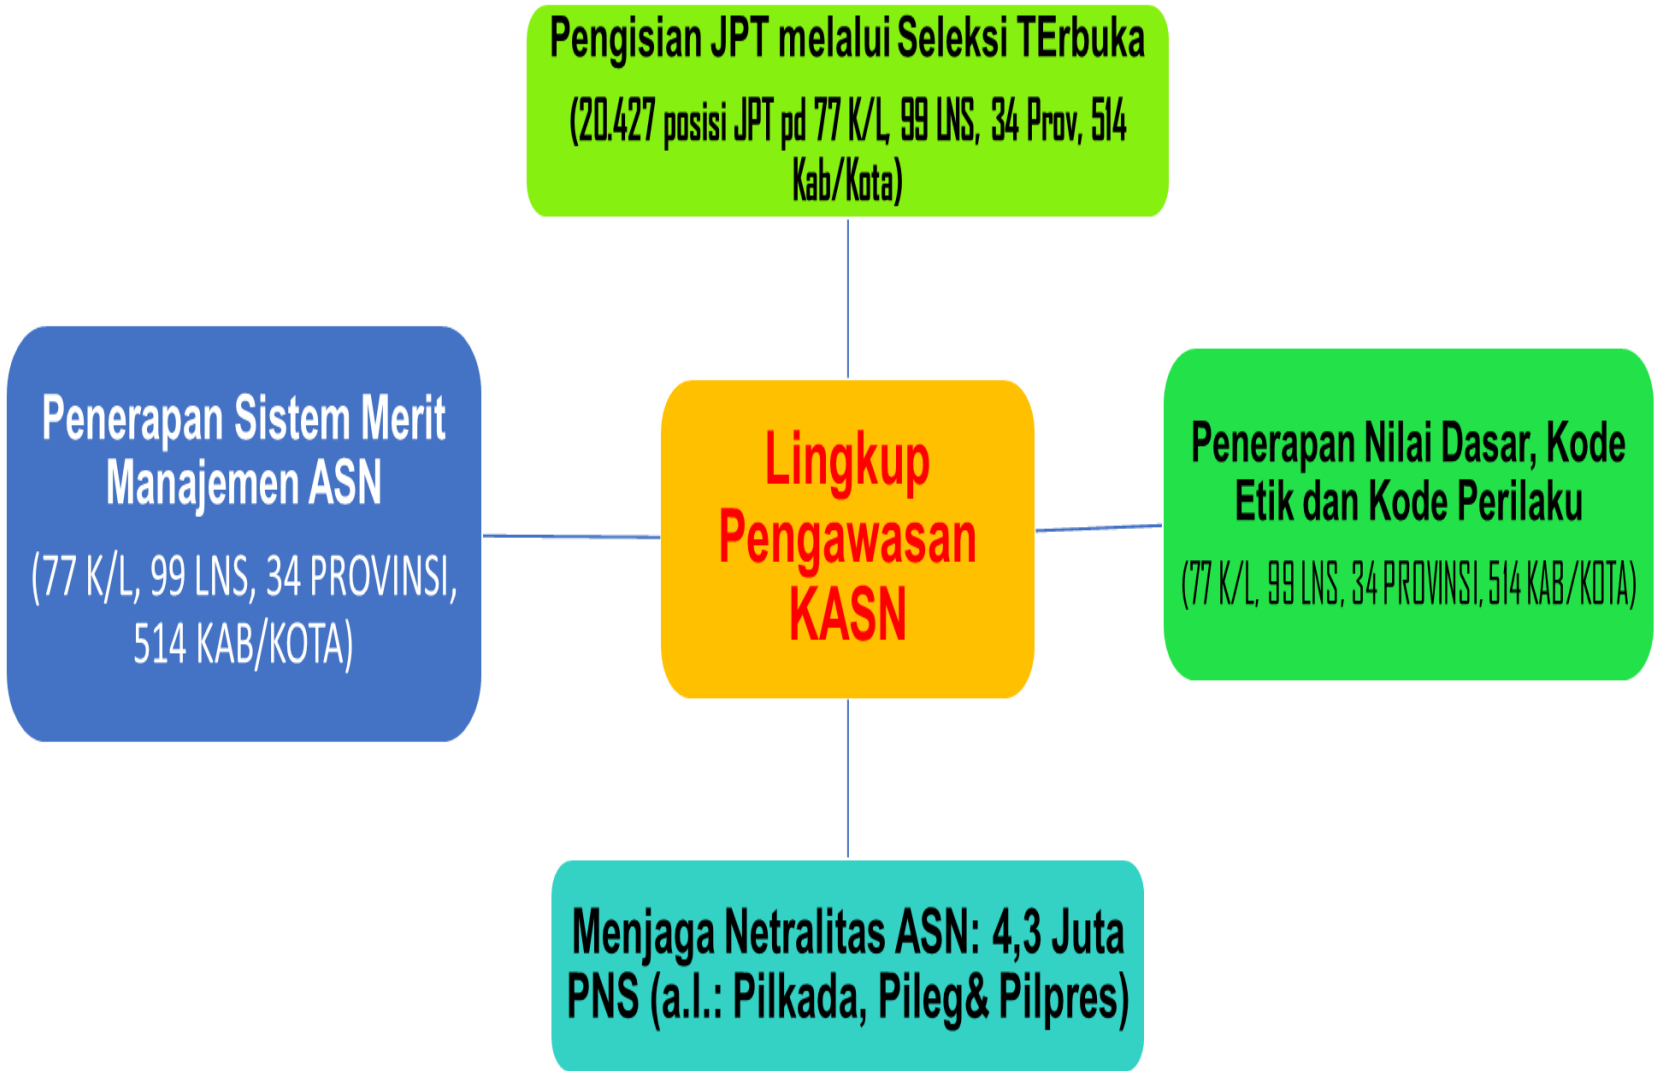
Pengisian JPT melalui Seleksi TErbuka

(20.427 posisi JPT pd 77 K/L, 99 LNS, 34 Prov, 514 Kab/Kota)

Penerapan Sistem Merit Manajemen ASN

(77 K/L, 99 LNS, 34 PROVINSI, 514 KAB/KOTA)

Lingkup Pengawasan KASN

Penerapan Nilai Dasar, Kode Etik dan Kode Perilaku

(77 K/L, 99 LNS, 34 PROVINSI, 514 KAB/KOTA)

Menjaga Netralitas ASN: 4,3 Juta PNS (a.l.: Pilkada, Pileg& Pilpres)